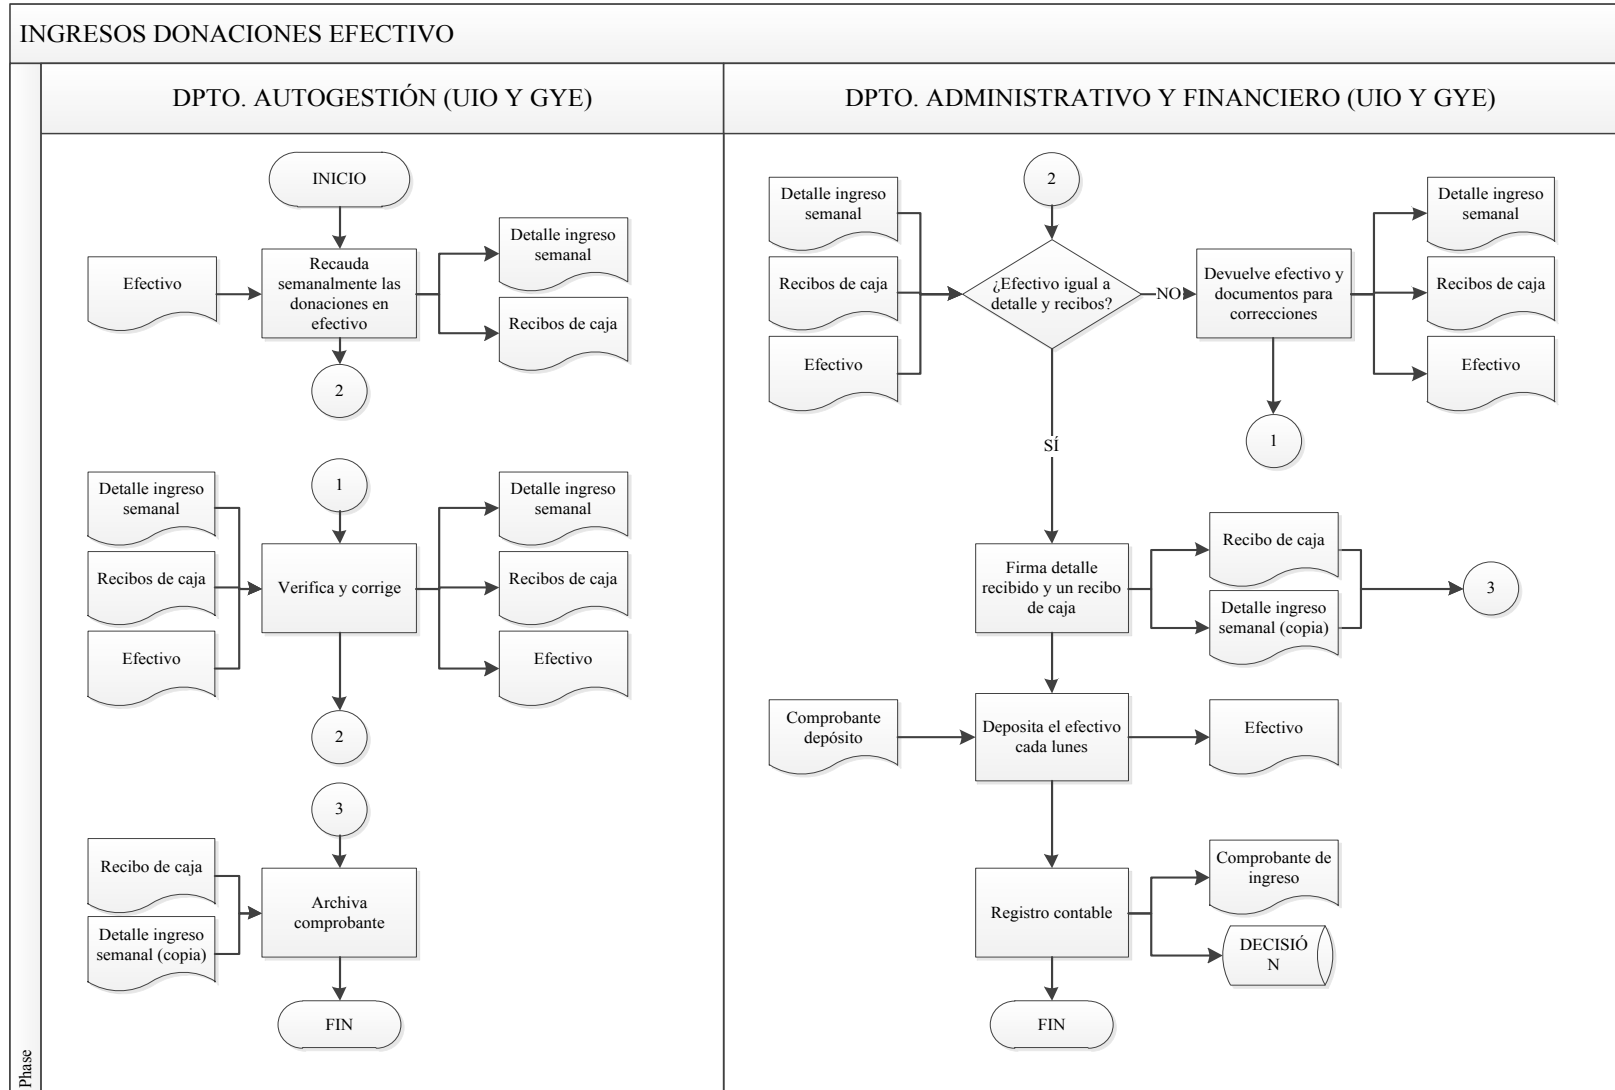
INGRESOS DONACIONES EFECTIVO

DPTO. AUTOGESTIÓN (UIO Y GYE)

INICIO

Efectivo

Recauda semanalmente las donaciones en efectivo

Detalle ingreso semanal

Recibos de caja

2

Detalle ingreso semanal

Recibos de caja

Efectivo

1

Verifica y corrige

Detalle ingreso semanal

Recibos de caja

Efectivo

2

3

Recibo de caja

Detalle ingreso semanal (copia)

Archiva comprobante

FIN

DPTO. ADMINISTRATIVO Y FINANCIERO (UIO Y GYE)

Detalle ingreso semanal

Recibos de caja

Efectivo

2

¿Efectivo igual a detalle y recibos?

NO

Devuelve efectivo y documentos para correcciones

Detalle ingreso semanal

Recibos de caja

Efectivo

1

SÍ

Firma detalle recibido y un recibo de caja

Recibo de caja

Detalle ingreso semanal (copia)

3

Comprobante depósito

Deposita el efectivo cada lunes

Efectivo

Registro contable

Comprobante de ingreso

DECISIÓ N

FIN

Phase